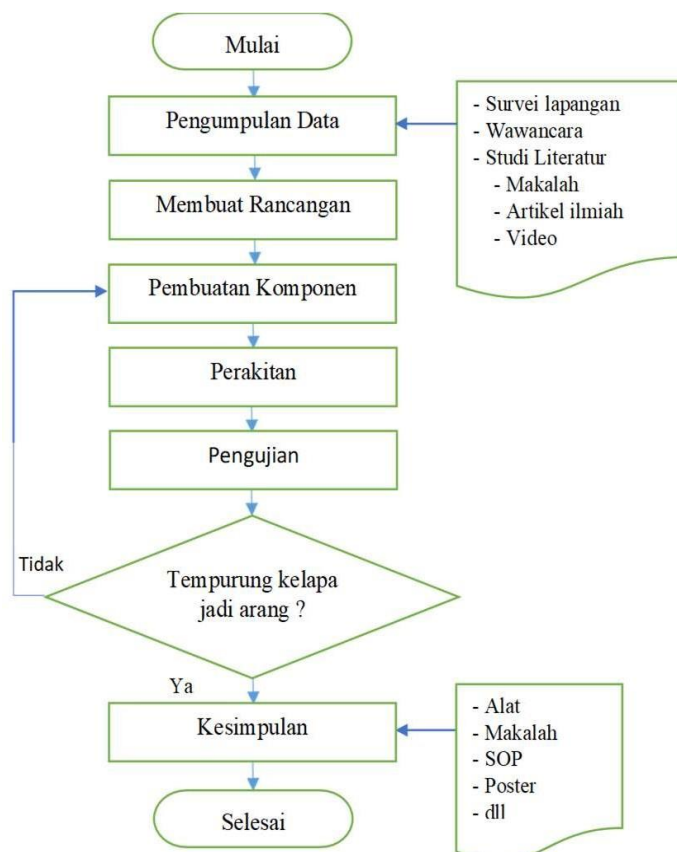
Mulai

Pengumpulan Data

- Survei lapangan
- Wawancara
- Studi Literatur
  - Makalah
  - Artikel ilmiah
  - Video

Membuat Rancangan

Pembuatan Komponen

Perakitan

Pengujian

Tidak

Tempurung kelapa jadi arang ?

Ya

Kesimpulan

- Alat
- Makalah
- SOP
- Poster
- dll

Selesai